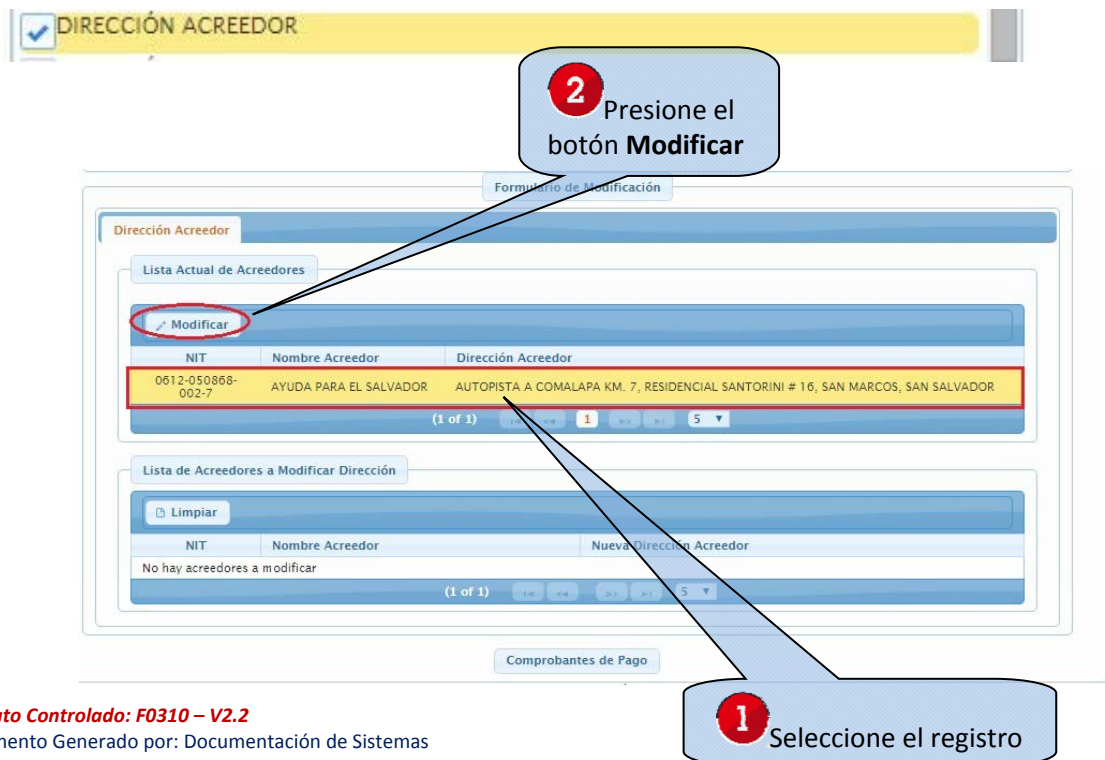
DIRECCIÓN ACREEDOR

2 Presione el botón **Modificar**

Formulario de Modificación

Dirección Acreedor

Lista Actual de Acreedores

Modificar

| NIT | Nombre Acreedor | Dirección Acreedor |
|---|---|---|
| 0612-050868-002-7 | AYUDA PARA EL SALVADOR | AUTOPISTA A COMALAPA KM. 7, RESIDENCIAL SANTORINI # 16, SAN MARCOS, SAN SALVADOR |

(1 of 1) 1 5

Lista de Acreedores a Modificar Dirección

Limpiar

| NIT | Nombre Acreedor | Nueva Dirección Acreedor |
|---|---|---|
| No hay acreedores a modificar | | |

(1 of 1) 5

Comprobantes de Pago

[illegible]ato Controlado: F0310 – V2.2
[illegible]mento Generado por: Documentación de Sistemas

1 Seleccione el registro